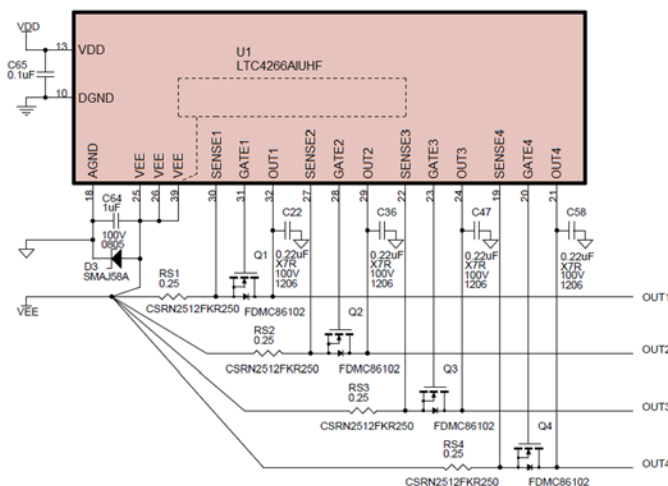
VDD
13 VDD
C65
0.1uF
10 DGND
U1
LTC4266AIUHF
AGND
VEE
VEE
VEE
SENSE1
GATE1
OUT1
SENSE2
GATE2
OUT2
SENSE3
GATE3
OUT3
SENSE4
GATE4
OUT4
18
25
26
39
30
31
32
27
28
29
22
23
24
19
20
21
C64
1uF
100V
0805
D3
SMAJ58A
C22
0.22uF
X7R
100V
1206
C36
0.22uF
X7R
100V
1206
C47
0.22uF
X7R
100V
1206
C58
0.22uF
X7R
100V
1206
Q1
RS1
0.25
CSRN2512FKR250
FDMC86102
VEE
OUT1
RS2
0.25
Q2
CSRN2512FKR250
FDMC86102
OUT2
Q3
RS3
0.25
CSRN2512FKR250
FDMC86102
OUT3
Q4
RS4
0.25
CSRN2512FKR250
FDMC86102
OUT4